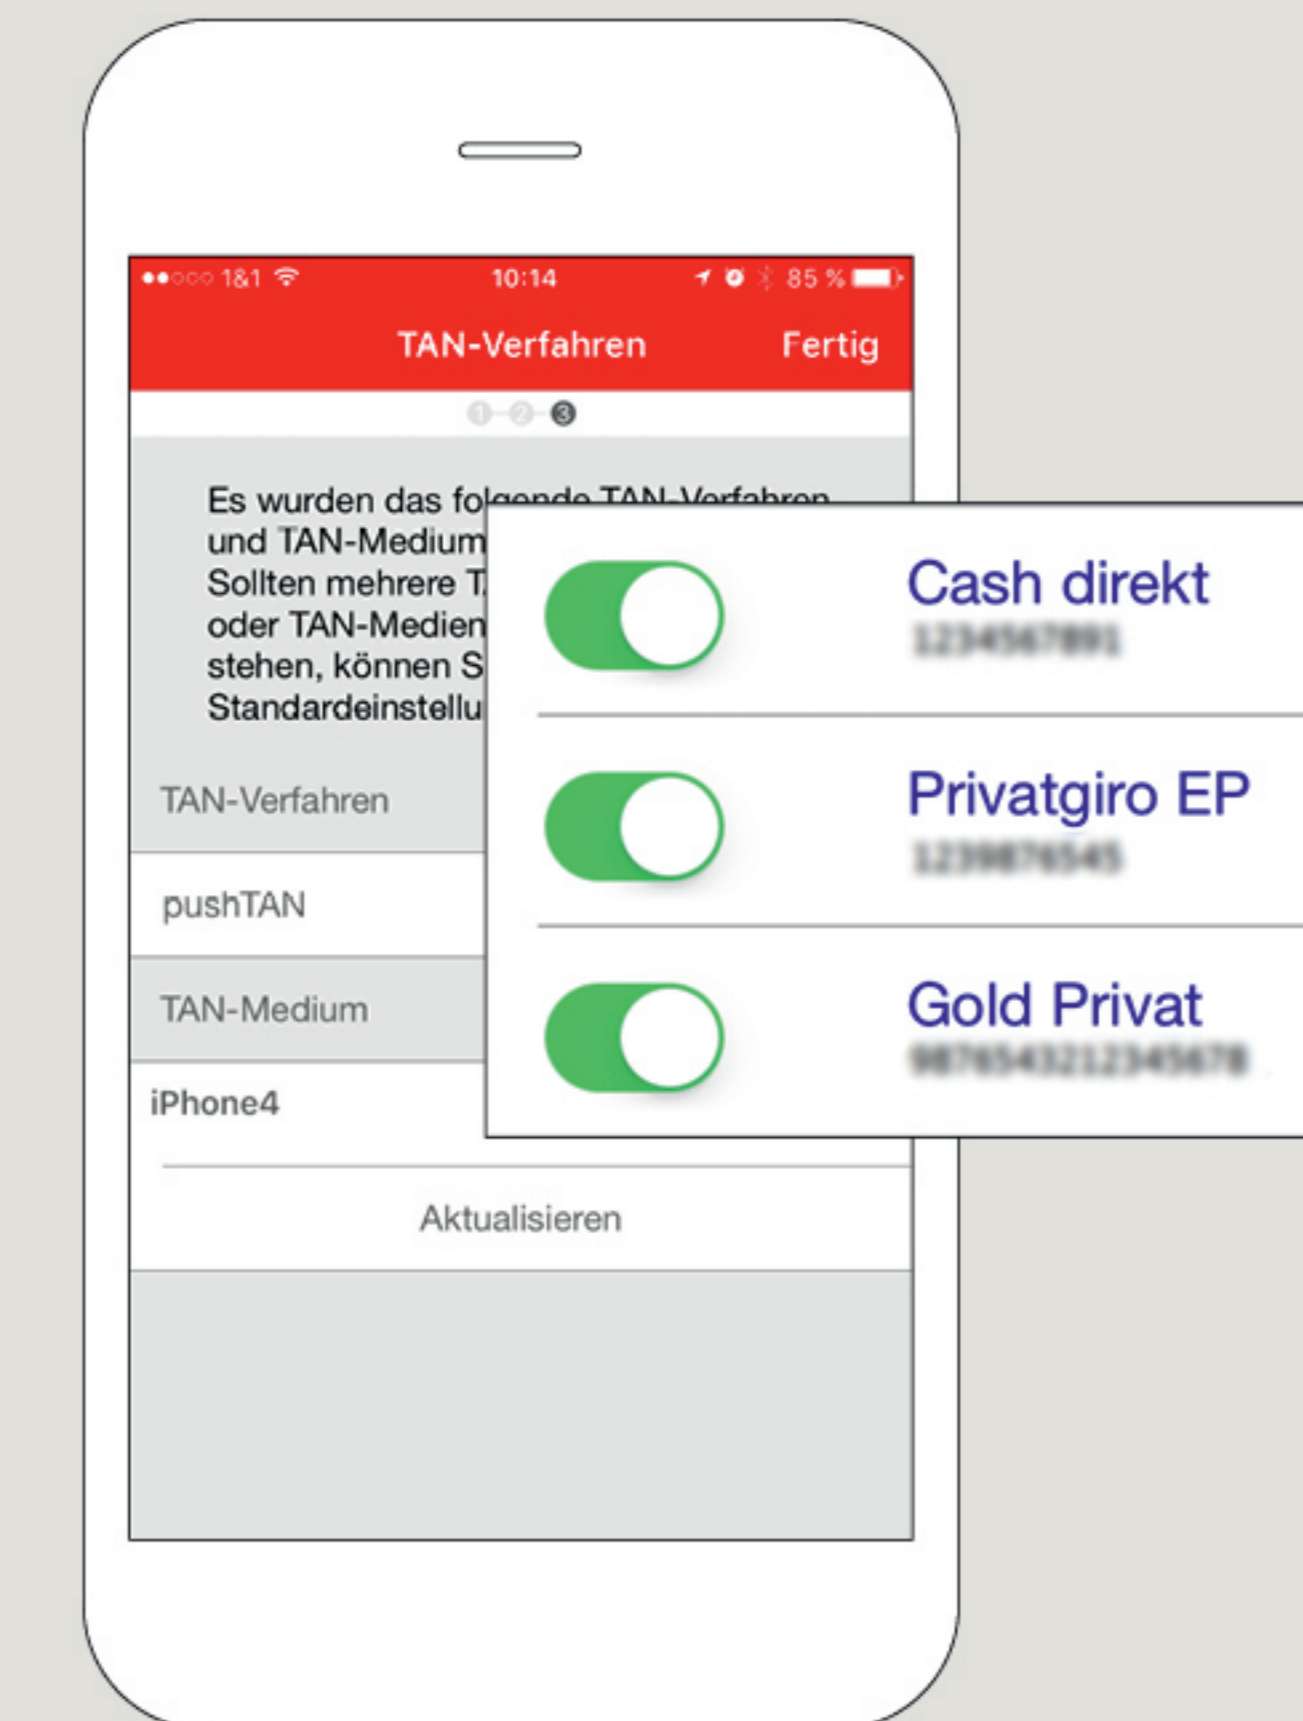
●●○○○ 1&1 10:14 85 %

TAN-Verfahren Fertig

1 2 3

Es wurden das fo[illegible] und TAN-Medium Sollten mehrere T oder TAN-Medien stehen, können S Standardeinstellu

TAN-Verfahren

pushTAN

TAN-Medium

iPhone4

Aktualisieren

Cash direkt
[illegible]

Privatgiro EP
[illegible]

Gold Privat
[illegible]